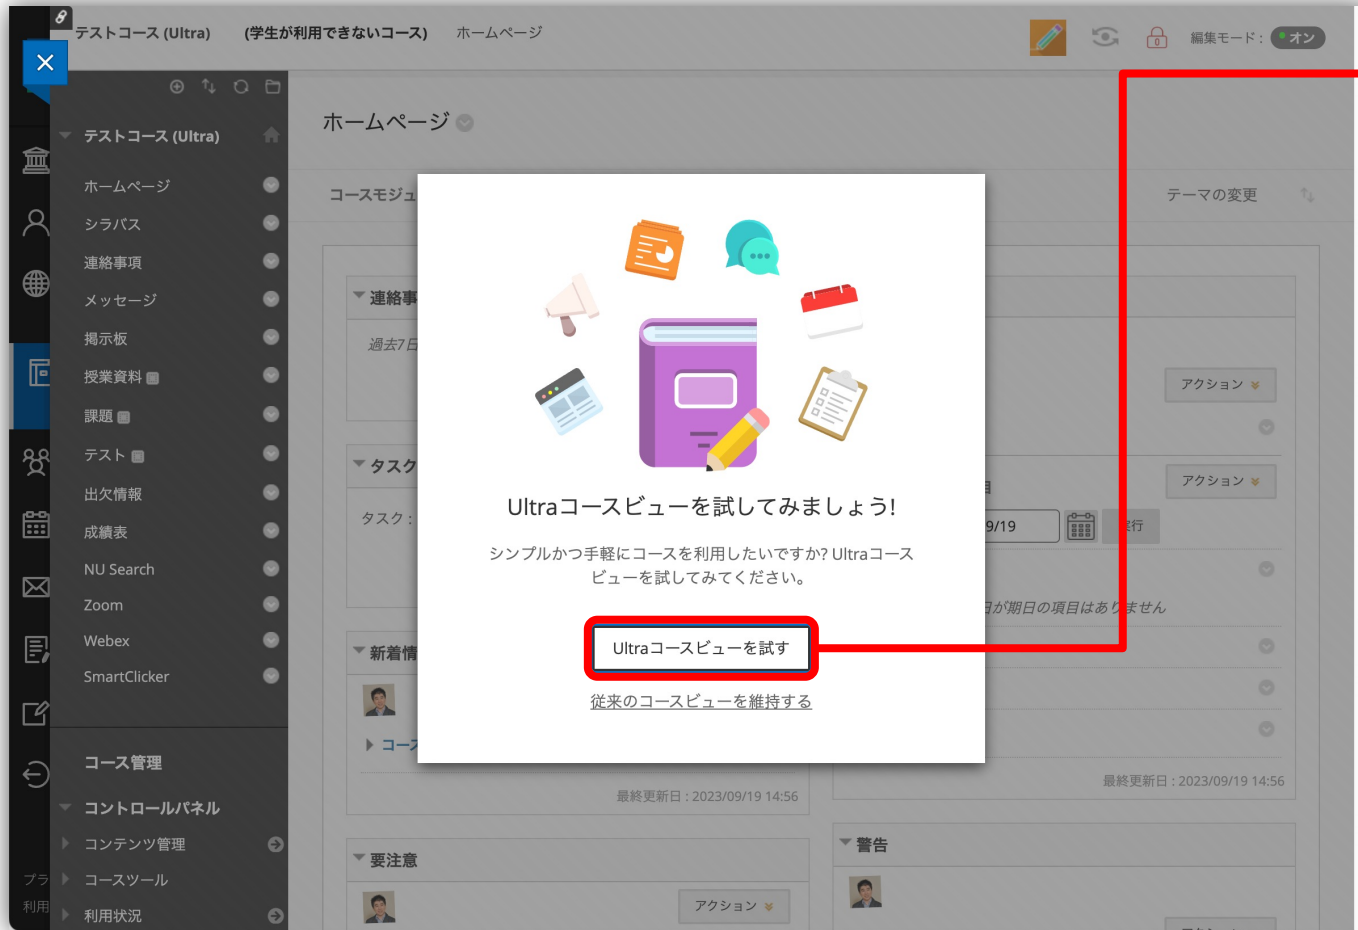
テストコース (Ultra)　(学生が利用できないコース)　ホームページ

編集モード：オン

テストコース (Ultra)

ホームページ
シラバス
連絡事項
メッセージ
掲示板
授業資料
課題
テスト
出欠情報
成績表
NU Search
Zoom
Webex
SmartClicker

コース管理

コントロールパネル
コンテンツ管理
コースツール
利用状況

プラ
利用

ホームページ

コースモジュ
テーマの変更

連絡事
過去7日

タスク
タスク：

新着情
コー

最終更新日：2023/09/19 14:56

要注意
アクション

アクション
アクション
9/19
実行
日が期日の項目はありません
最終更新日：2023/09/19 14:56

警告

Ultraコースビューを試してみましょう!

シンプルかつ手軽にコースを利用したいですか? Ultraコースビューを試してみてください。

Ultraコースビューを試す

従来のコースビューを維持する